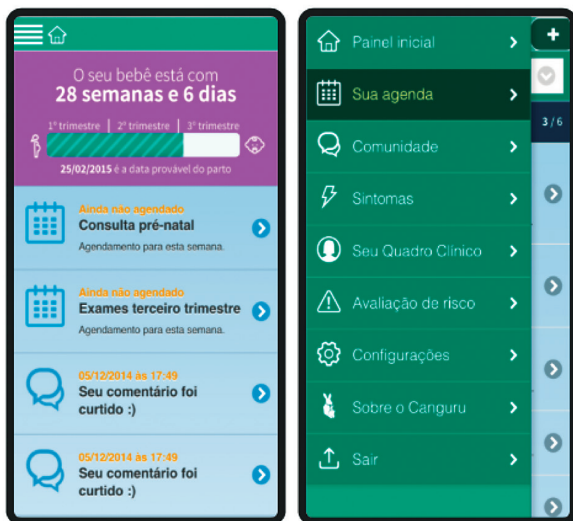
O seu bebê está com
28 semanas e 6 dias

1º trimestre | 2º trimestre | 3º trimestre

25/02/2015 é a data provável do parto

Ainda não agendado
Consulta pré-natal
Agendamento para esta semana.

Ainda não agendado
Exames terceiro trimestre
Agendamento para esta semana.

05/12/2014 às 17:49
Seu comentário foi curtido :)

05/12/2014 às 17:49
Seu comentário foi curtido :)

Painel inicial
Sua agenda
Comunidade
Sintomas
Seu Quadro Clínico
Avaliação de risco
Configurações
Sobre o Canguru
Sair

+
3 / 6